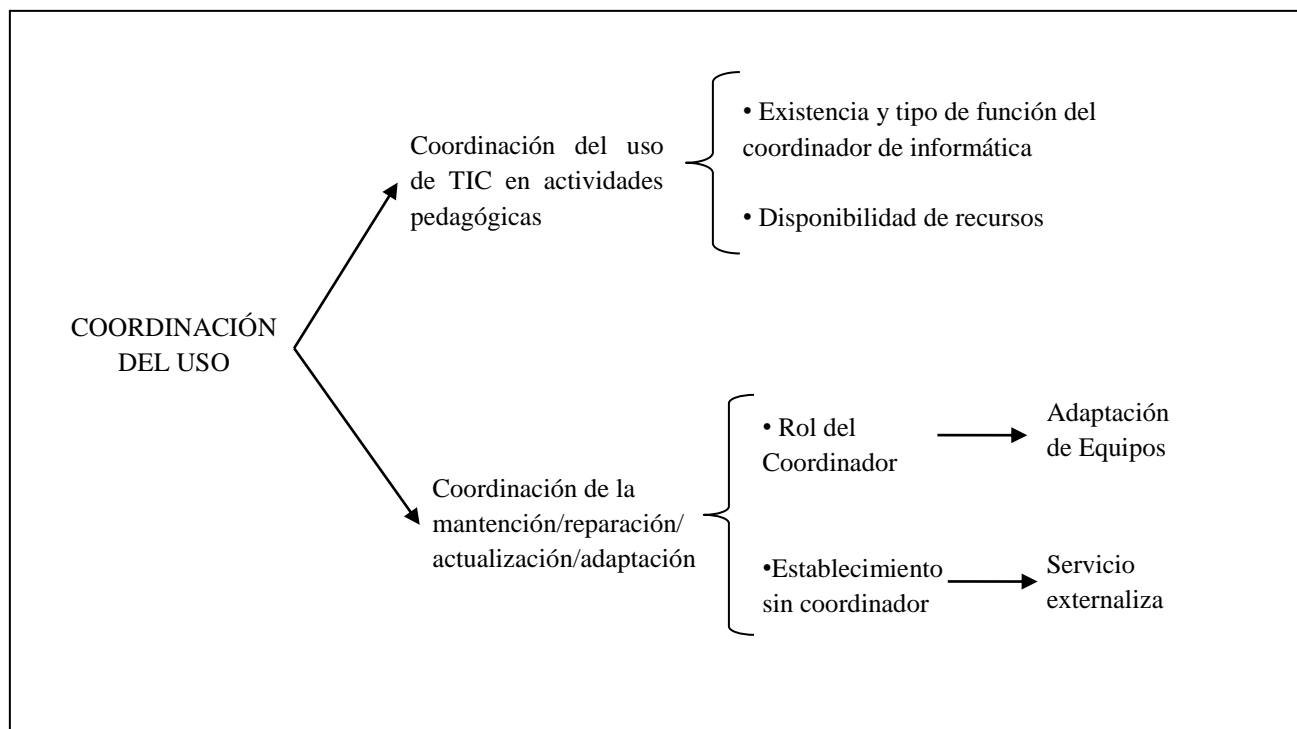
COORDINACIÓN DEL USO

Coordinación del uso de TIC en actividades pedagógicas

• Existencia y tipo de función del coordinador de informática

• Disponibilidad de recursos

Coordinación de la mantención/reparación/actualización/adaptación

• Rol del Coordinador

Adaptación de Equipos

•Establecimiento sin coordinador

Servicio externaliza